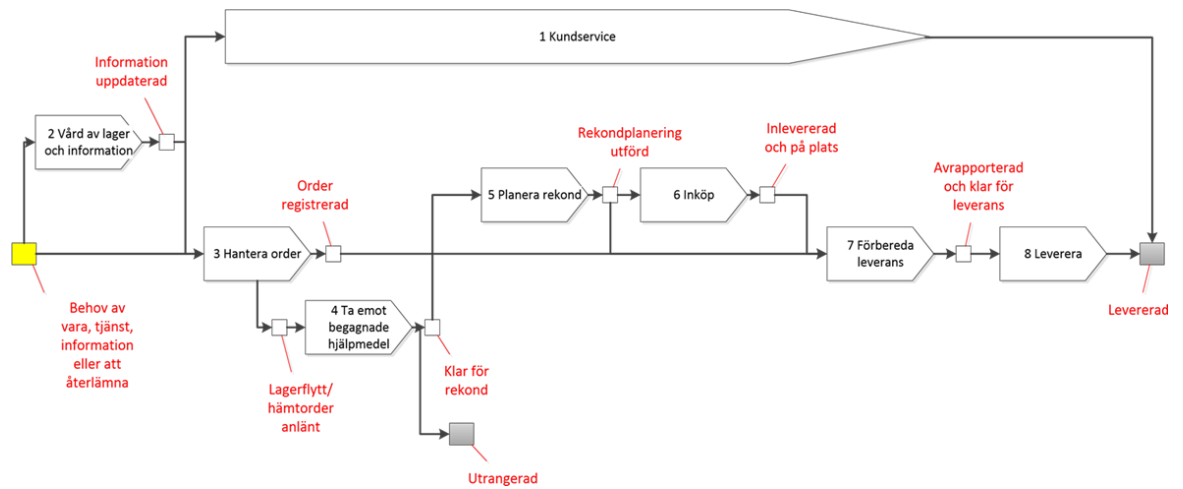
1 Kundservice

Information uppdaterad

2 Vård av lager och information

Rekondplanering utförd

Inlevererad och på plats

5 Planera rekond

6 Inköp

Order registrerad

Avrapporterad och klar för leverans

3 Hantera order

7 Förbereda leverans

8 Leverera

Behov av vara, tjänst, information eller att återlämna

4 Ta emot begagnade hjälpmedel

Levererad

Klar för rekond

Lagerflytt/ hämtorder anlänt

Utrangerad